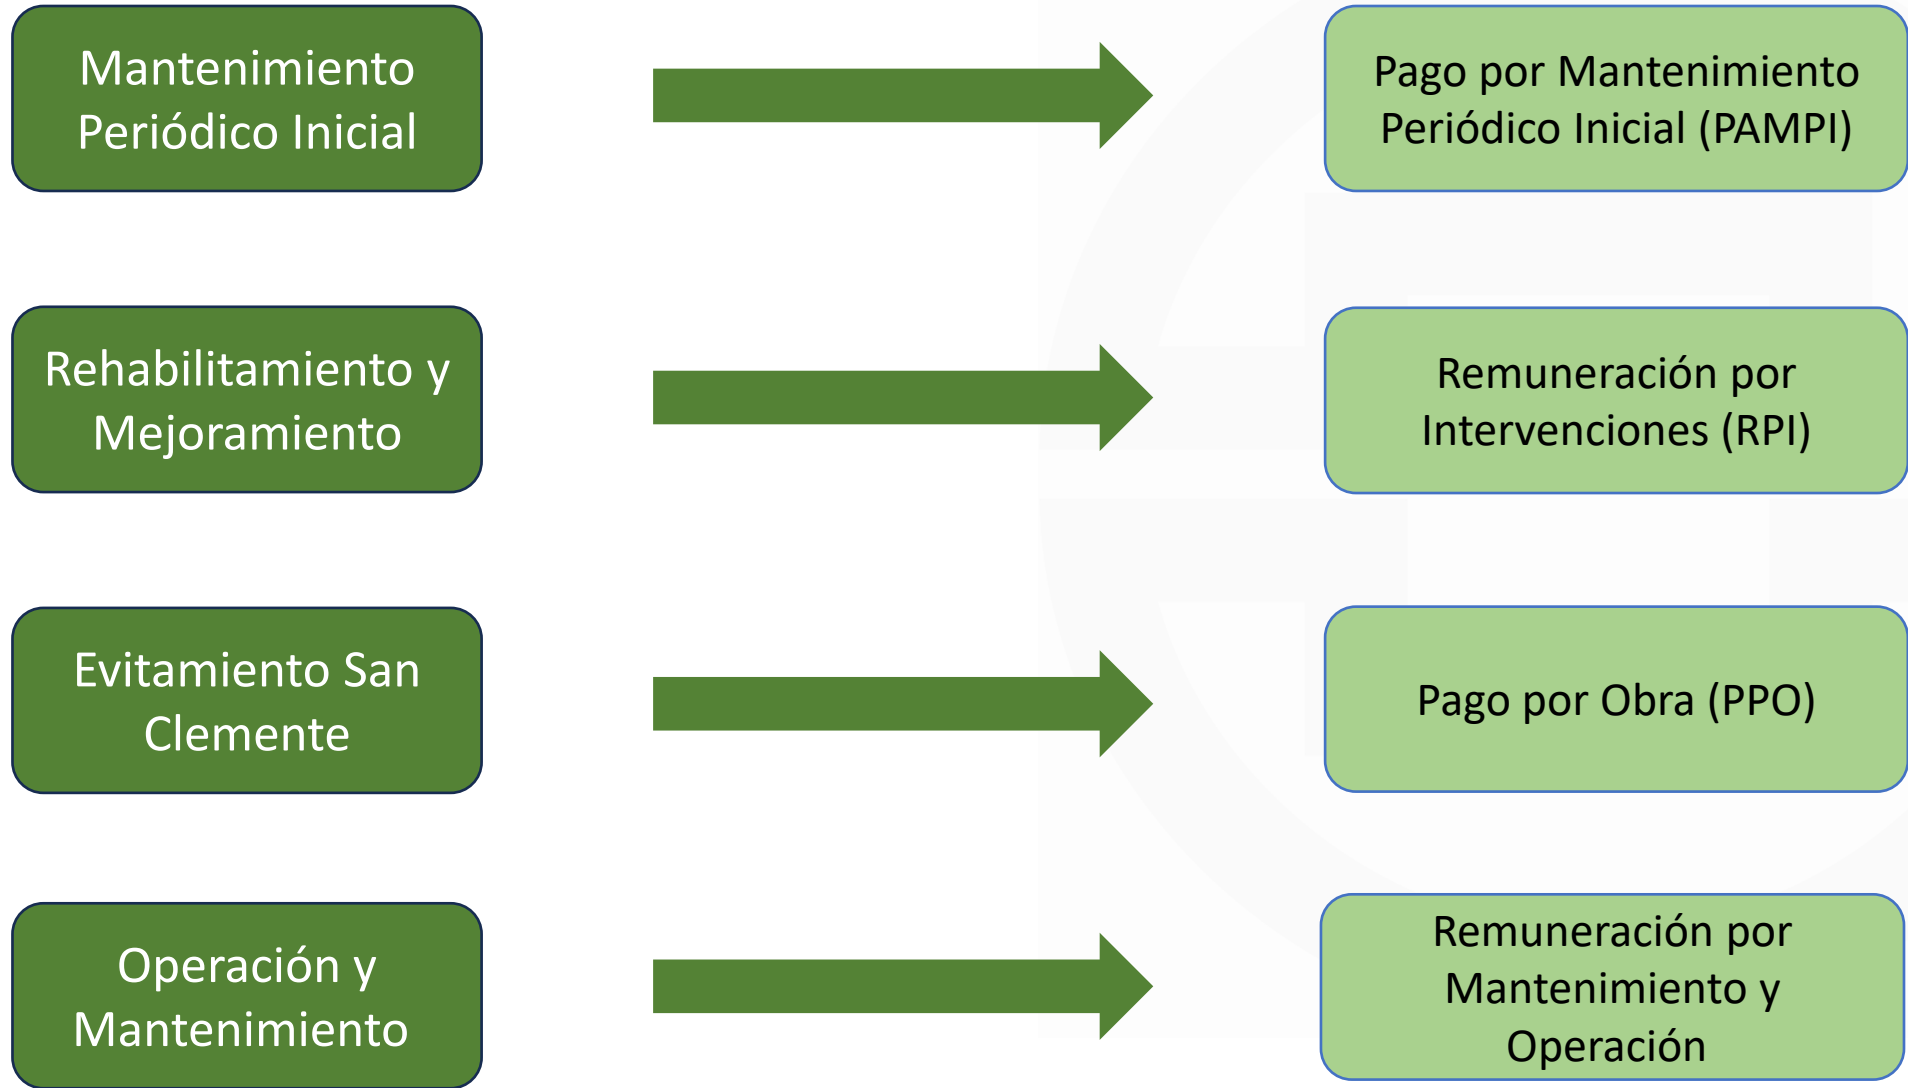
Mantenimiento Periódico Inicial

Pago por Mantenimiento Periódico Inicial (PAMPI)

Rehabilitamiento y Mejoramiento

Remuneración por Intervenciones (RPI)

Evitamiento San Clemente

Pago por Obra (PPO)

Operación y Mantenimiento

Remuneración por Mantenimiento y Operación